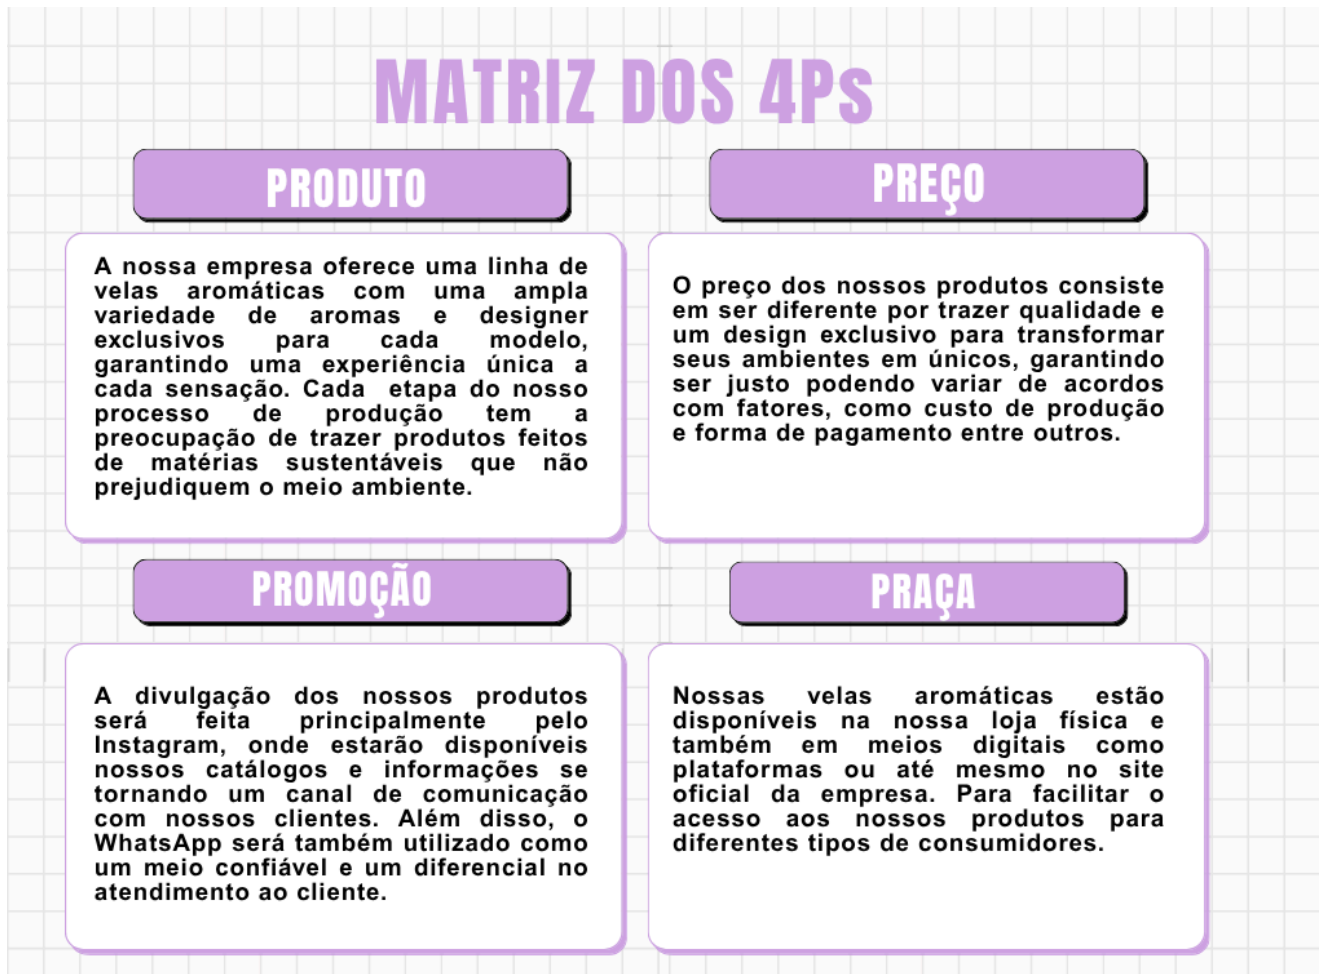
MATRIZ DOS 4Ps

PRODUTO

A nossa empresa oferece uma linha de velas aromáticas com uma ampla variedade de aromas e designer exclusivos para cada modelo, garantindo uma experiência única a cada sensação. Cada etapa do nosso processo de produção tem a preocupação de trazer produtos feitos de matérias sustentáveis que não prejudiquem o meio ambiente.

PREÇO

O preço dos nossos produtos consiste em ser diferente por trazer qualidade e um design exclusivo para transformar seus ambientes em únicos, garantindo ser justo podendo variar de acordos com fatores, como custo de produção e forma de pagamento entre outros.

PROMOÇÃO

A divulgação dos nossos produtos será feita principalmente pelo Instagram, onde estarão disponíveis nossos catálogos e informações se tornando um canal de comunicação com nossos clientes. Além disso, o WhatsApp será também utilizado como um meio confiável e um diferencial no atendimento ao cliente.

PRAÇA

Nossas velas aromáticas estão disponíveis na nossa loja física e também em meios digitais como plataformas ou até mesmo no site oficial da empresa. Para facilitar o acesso aos nossos produtos para diferentes tipos de consumidores.